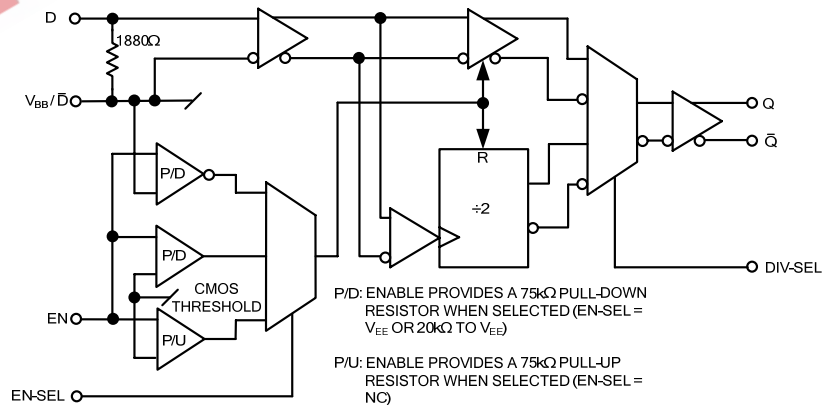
D

1880Ω

$V_{BB}$ / $\bar{D}$

P/D

P/D

CMOS THRESHOLD

EN

P/U

EN-SEL

R

÷2

Q

$\bar{Q}$

DIV-SEL

P/D: ENABLE PROVIDES A 75kΩ PULL-DOWN RESISTOR WHEN SELECTED (EN-SEL = $V_{EE}$ OR 20kΩ TO $V_{EE}$)

P/U: ENABLE PROVIDES A 75kΩ PULL-UP RESISTOR WHEN SELECTED (EN-SEL = NC)